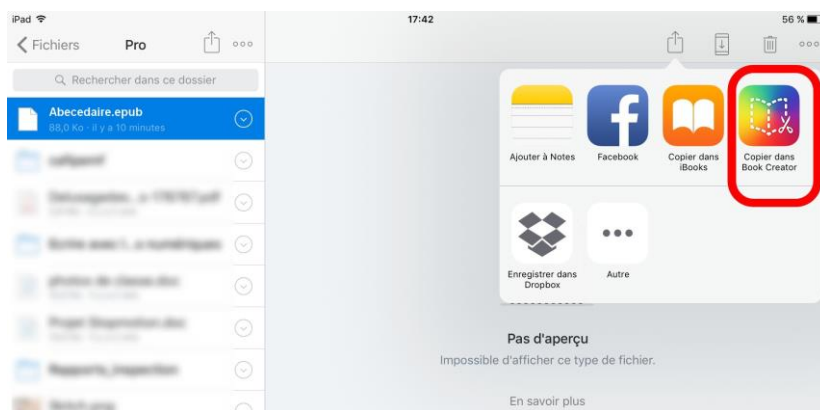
iPad
17:42
56 %
Fichiers
Pro
Rechercher dans ce dossier
Abecedaire.epub
88,0 Ko - il y a 10 minutes
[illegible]
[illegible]
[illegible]
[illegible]
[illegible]
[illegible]
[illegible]
Ajouter à Notes
Facebook
Copier dans iBooks
Copier dans Book Creator
Enregistrer dans Dropbox
Autre
Pas d'aperçu
Impossible d'afficher ce type de fichier.
En savoir plus